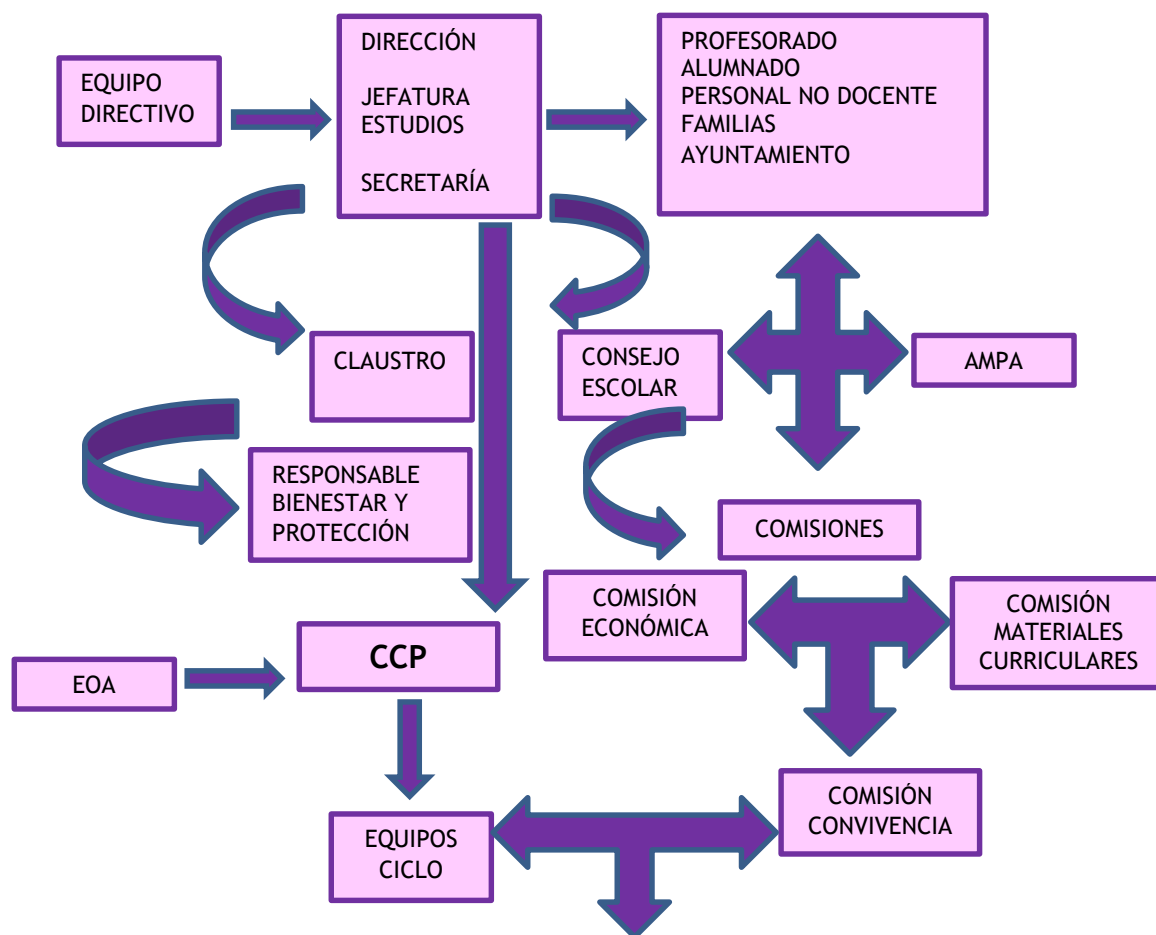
EQUIPO DIRECTIVO

DIRECCIÓN

JEFATURA ESTUDIOS

SECRETARÍA

PROFESORADO
ALUMNADO
PERSONAL NO DOCENTE
FAMILIAS
AYUNTAMIENTO

CLAUSTRO

CONSEJO ESCOLAR

AMPA

RESPONSABLE BIENESTAR Y PROTECCIÓN

COMISIONES

COMISIÓN ECONÓMICA

COMISIÓN MATERIALES CURRICULARES

EOA

CCP

COMISIÓN CONVIVENCIA

EQUIPOS CICLO